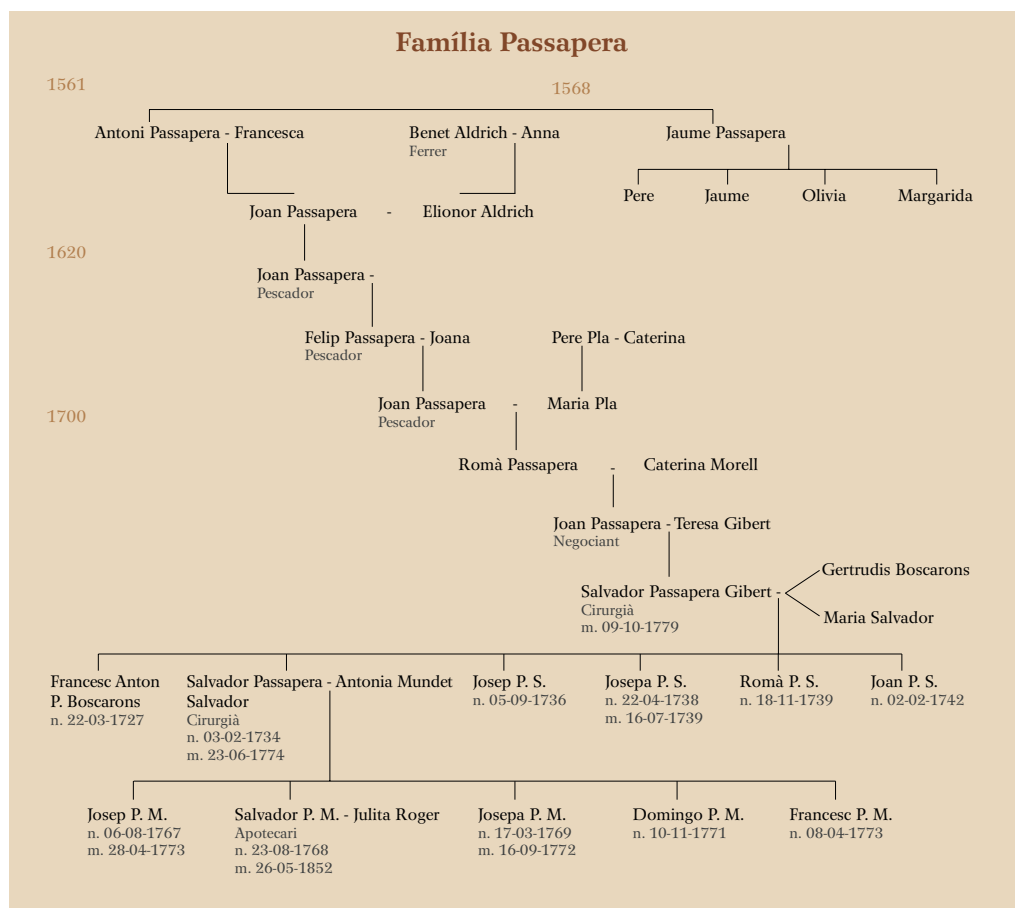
Família Passapera

1561

1568

Antoni Passapera - Francesca

Benet Aldrich - Anna
Ferrer

Jaume Passapera

Pere

Jaume

Olivia

Margarida

Joan Passapera - Elionor Aldrich

1620

Joan Passapera -
Pescador

Felip Passapera - Joana
Pescador

Pere Pla - Caterina

1700

Joan Passapera - Maria Pla
Pescador

Romà Passapera - Caterina Morell

Joan Passapera - Teresa Gibert
Negociant

Salvador Passapera Gibert -
Cirurgià
m. 09-10-1779

Gertrudis Boscarons

Maria Salvador

Francesc Anton P. Boscarons
n. 22-03-1727

Salvador Passapera - Antonia Mundet Salvador
Cirurgià
n. 03-02-1734
m. 23-06-1774

Josep P. S.
n. 05-09-1736

Josepa P. S.
n. 22-04-1738
m. 16-07-1739

Romà P. S.
n. 18-11-1739

Joan P. S.
n. 02-02-1742

Josep P. M.
n. 06-08-1767
m. 28-04-1773

Salvador P. M. - Julita Roger
Apotecari
n. 23-08-1768
m. 26-05-1852

Josepa P. M.
n. 17-03-1769
m. 16-09-1772

Domingo P. M.
n. 10-11-1771

Francesc P. M.
n. 08-04-1773